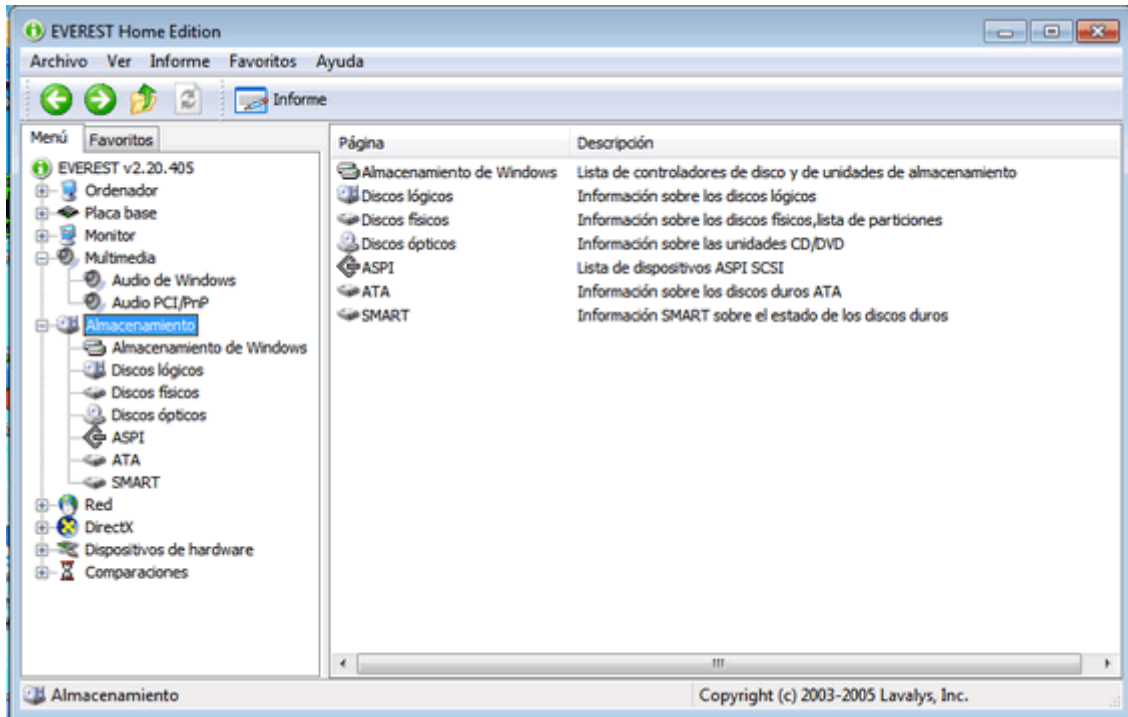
EVEREST Home Edition

Archivo Ver Informe Favoritos Ayuda

Informe

Menú Favoritos

EVEREST v2.20.405
Ordenador
Placa base
Monitor
Multimedia
Audio de Windows
Audio PCI/PnP
Almacenamiento
Almacenamiento de Windows
Discos lógicos
Discos físicos
Discos ópticos
ASPI
ATA
SMART
Red
DirectX
Dispositivos de hardware
Comparaciones

| Página | Descripción |
|---|---|
| Almacenamiento de Windows | Lista de controladores de disco y de unidades de almacenamiento |
| Discos lógicos | Información sobre los discos lógicos |
| Discos físicos | Información sobre los discos físicos,lista de particiones |
| Discos ópticos | Información sobre las unidades CD/DVD |
| ASPI | Lista de dispositivos ASPI SCSI |
| ATA | Información sobre los discos duros ATA |
| SMART | Información SMART sobre el estado de los discos duros |

Almacenamiento

Copyright (c) 2003-2005 Lavalys, Inc.